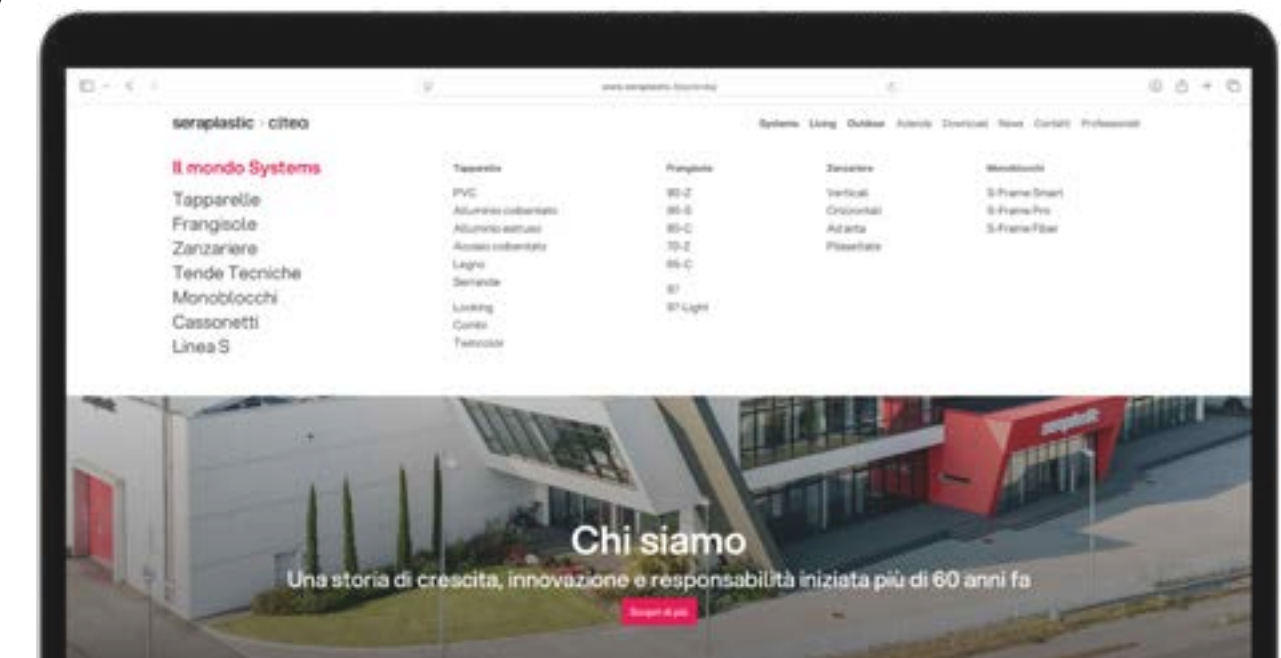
www.seraplastic.it/azienda

seraplastic · citeo

Systems Living Outdoor Azienda Download News Contatti Professionisti

Il mondo Systems

Tapparelle
Frangisole
Zanzariere
Tende Tecniche
Monoblocchi
Cassonetti
Linea S

Tapparelle
PVC
Alluminio coibentato
Alluminio estruso
Acciaio coibentato
Legno
Serrande

Locking
Combi
Twincolor

Frangisole
80-Z
80-S
80-C
70-Z
65-C

97
97 Light

Zanzariere
Verticali
Orizzontali
Ad anta
Plissettate

Monoblocchi
S-Frame Smart
S-Frame Pro
S-Frame Fiber

seraplastic

Chi siamo

Una storia di crescita, innovazione e responsabilità iniziata più di 60 anni fa

Scopri di più